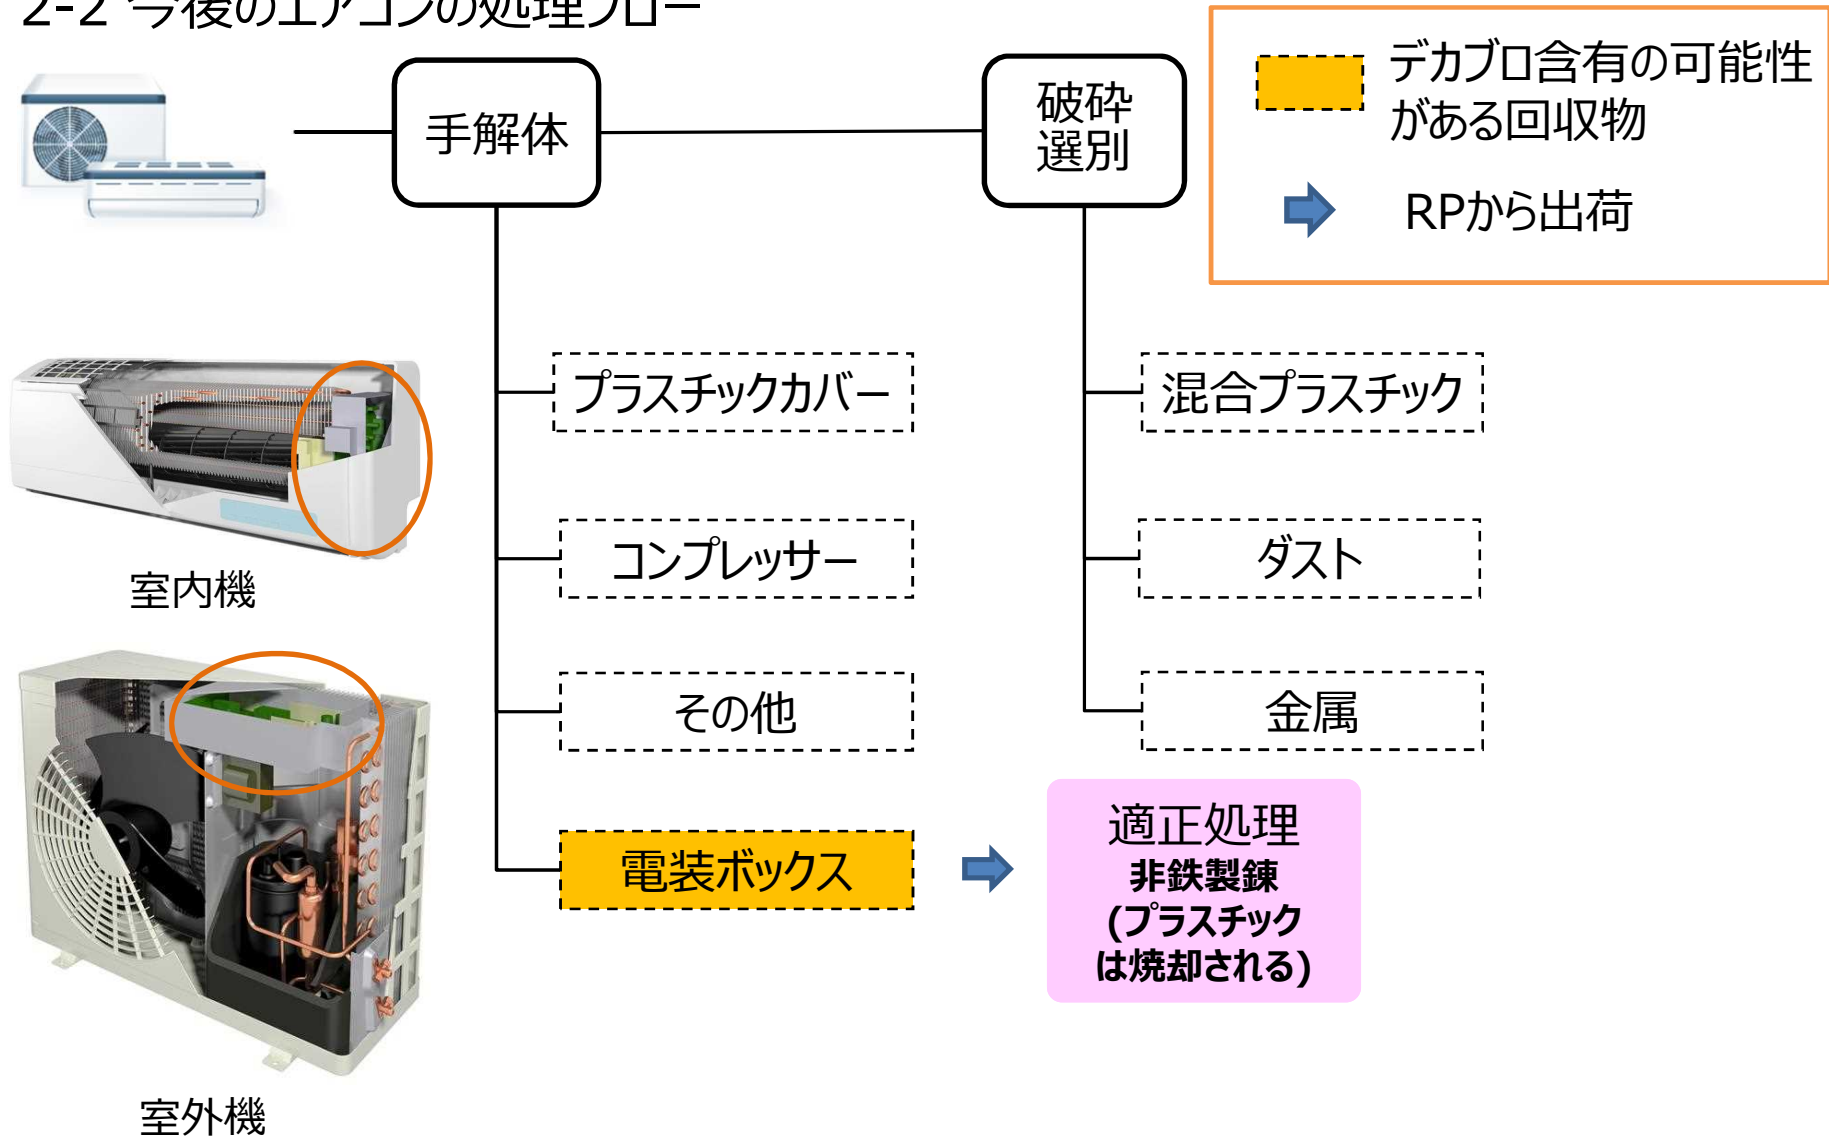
2-2 今後のエアコンの処理フロー

デカブロ含有の可能性がある回収物

RPから出荷

手解体

破砕選別

プラスチックカバー

コンプレッサー

その他

電装ボックス

混合プラスチック

ダスト

金属

適正処理
非鉄製錬
(プラスチックは焼却される)

室内機

室外機